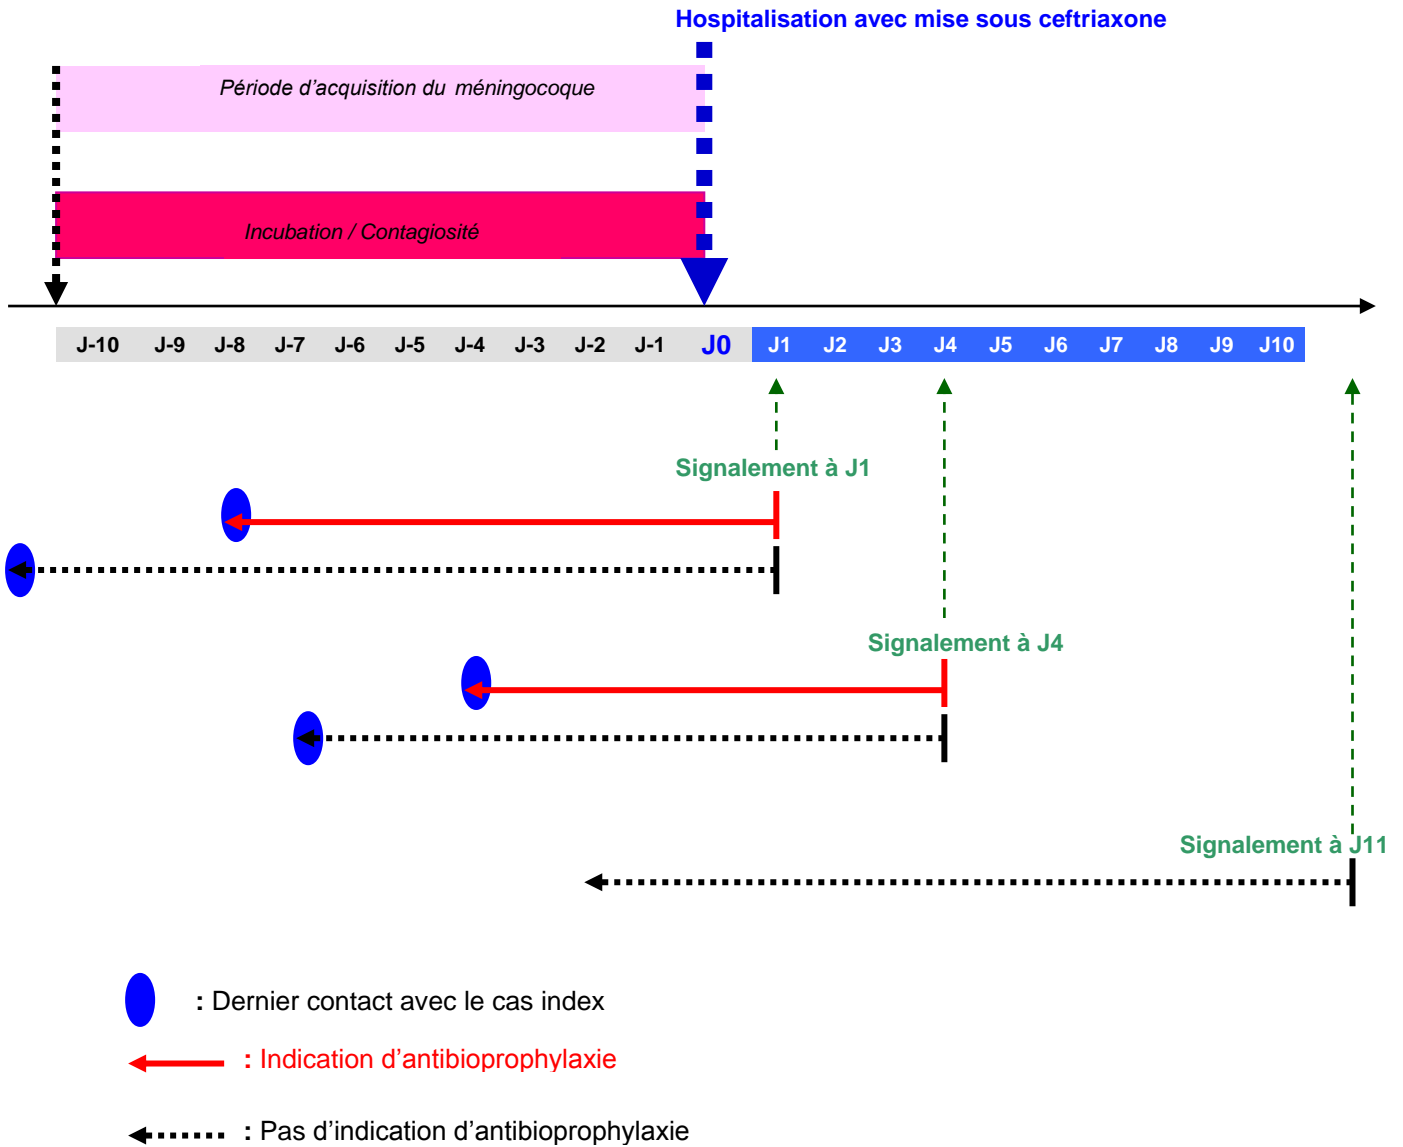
Hospitalisation avec mise sous ceftriaxone

Période d'acquisition du méningocoque

Incubation / Contagiosité

J-10 J-9 J-8 J-7 J-6 J-5 J-4 J-3 J-2 J-1 J0 J1 J2 J3 J4 J5 J6 J7 J8 J9 J10

Signalement à J1

Signalement à J4

Signalement à J11

: Dernier contact avec le cas index

: Indication d'antibioprophylaxie

: Pas d'indication d'antibioprophylaxie